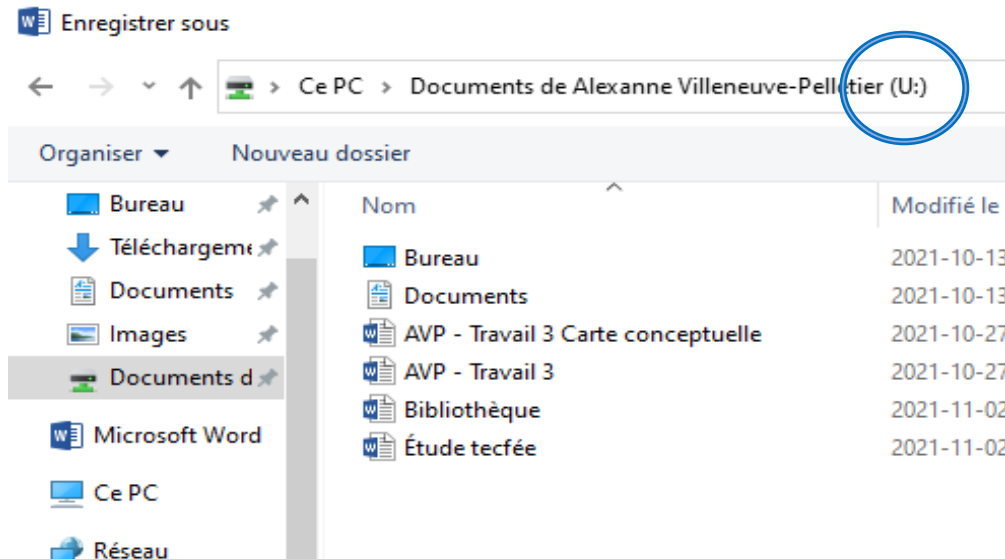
Enregistrer sous

Ce PC > Documents de Alexanne Villeneuve-Pelletier (U:)

Organiser ▾ Nouveau dossier

Bureau
Téléchargeme
Documents
Images
Documents d
Microsoft Word
Ce PC
Réseau

| Nom | Modifié le |
|---|---|
| Bureau | 2021-10-13 |
| Documents | 2021-10-13 |
| AVP - Travail 3 Carte conceptuelle | 2021-10-27 |
| AVP - Travail 3 | 2021-10-27 |
| Bibliothèque | 2021-11-02 |
| Étude tecfée | 2021-11-02 |